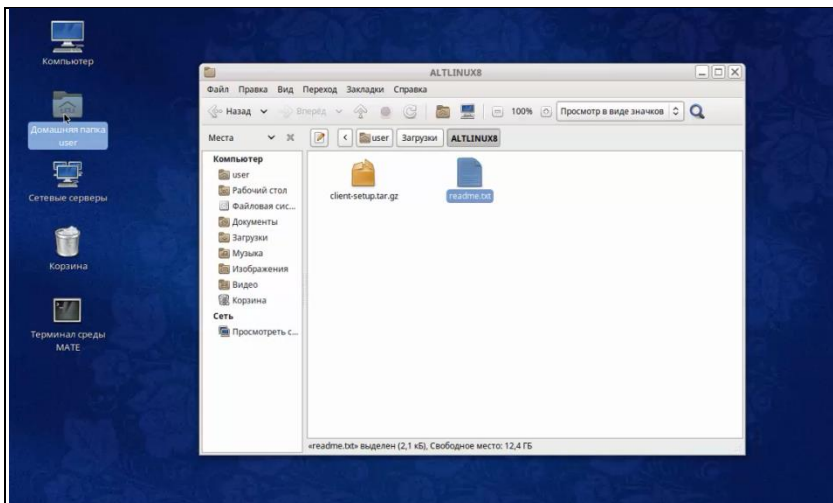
Компьютер

Домашняя папка user

Сетевые серверы

Корзина

Терминал среды MATE

ALTLINUX8

Файл Правка Вид Переход Закладки Справка

Назад Вперёд 100% Просмотр в виде значков

Места

user Загрузки ALTLINUX8

Компьютер
user
Рабочий стол
Файловая сис...
Документы
Загрузки
Музыка
Изображения
Видео
Корзина
Сеть
Просмотреть с...

client-setup.tar.gz

readme.txt

«readme.txt» выделен (2,1 кБ), Свободное место: 12,4 ГБ